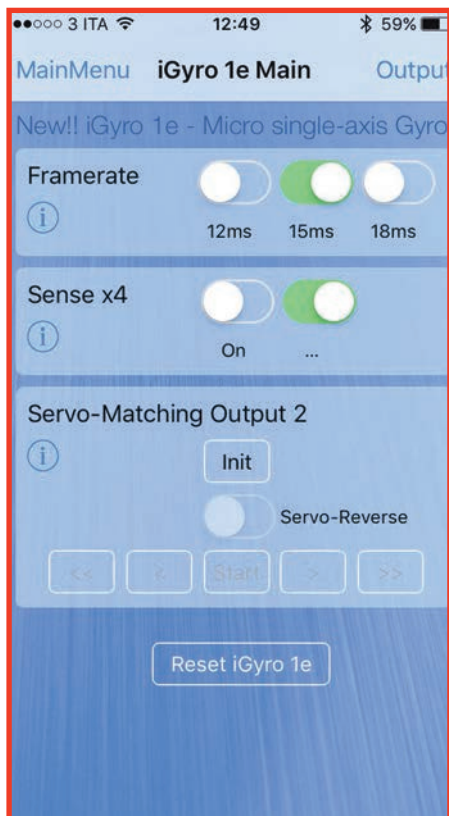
●●○○○ 3 ITA 12:49 59%

MainMenu iGyro 1e Main Output

New!! iGyro 1e - Micro single-axis Gyro

Framerate
12ms 15ms 18ms

Sense x4
On ...

Servo-Matching Output 2
Init
Servo-Reverse
<< < Start > >>

Reset iGyro 1e